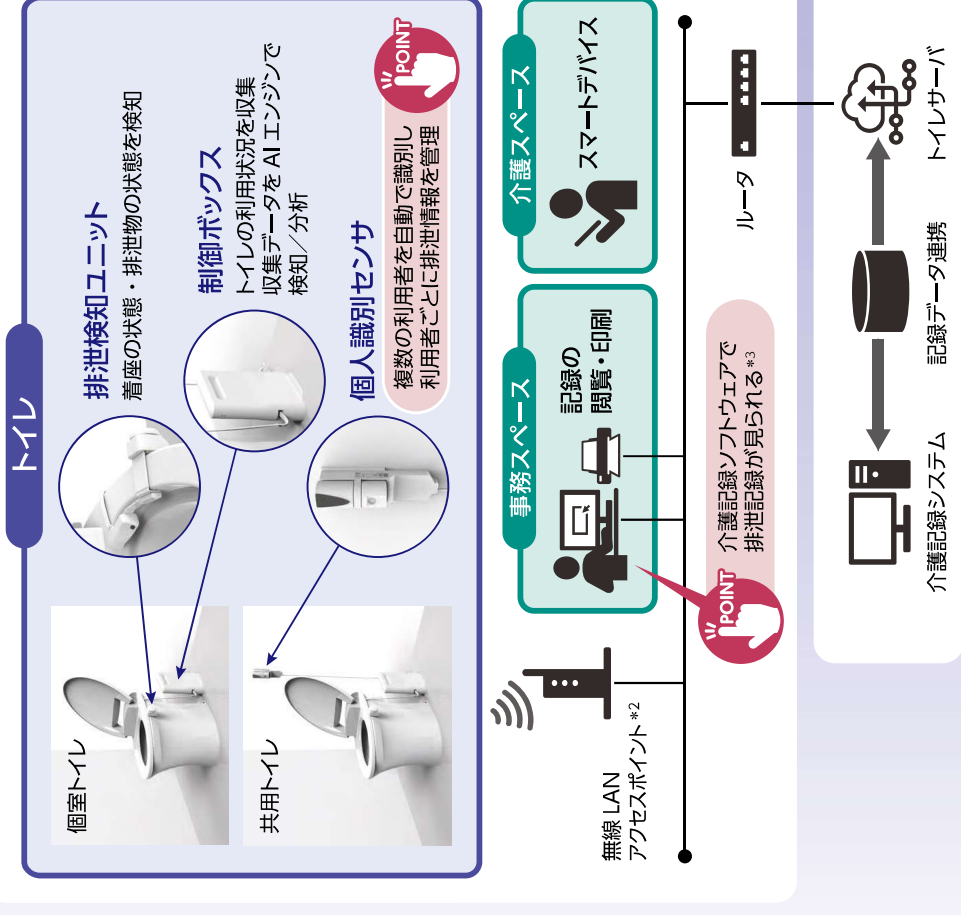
トイレ

排泄検知ユニット
着座の状態・排泄物の状態を検知

制御ボックス
トイレの利用状況を収集
収集データをAIエンジンで検知／分析

個人識別センサ

POINT
複数の利用者を自動で識別し
利用者ごとに排泄情報を管理

個室トイレ

共用トイレ

介護スペース
スマートデバイス

事務スペース
記録の閲覧・印刷

POINT
介護記録ソフトウェアで
排泄記録が見られる$^{*3}$

ルータ

トイレサーバ

記録データ連携

介護記録システム

無線 LAN
アクセスポイント$^{*2}$